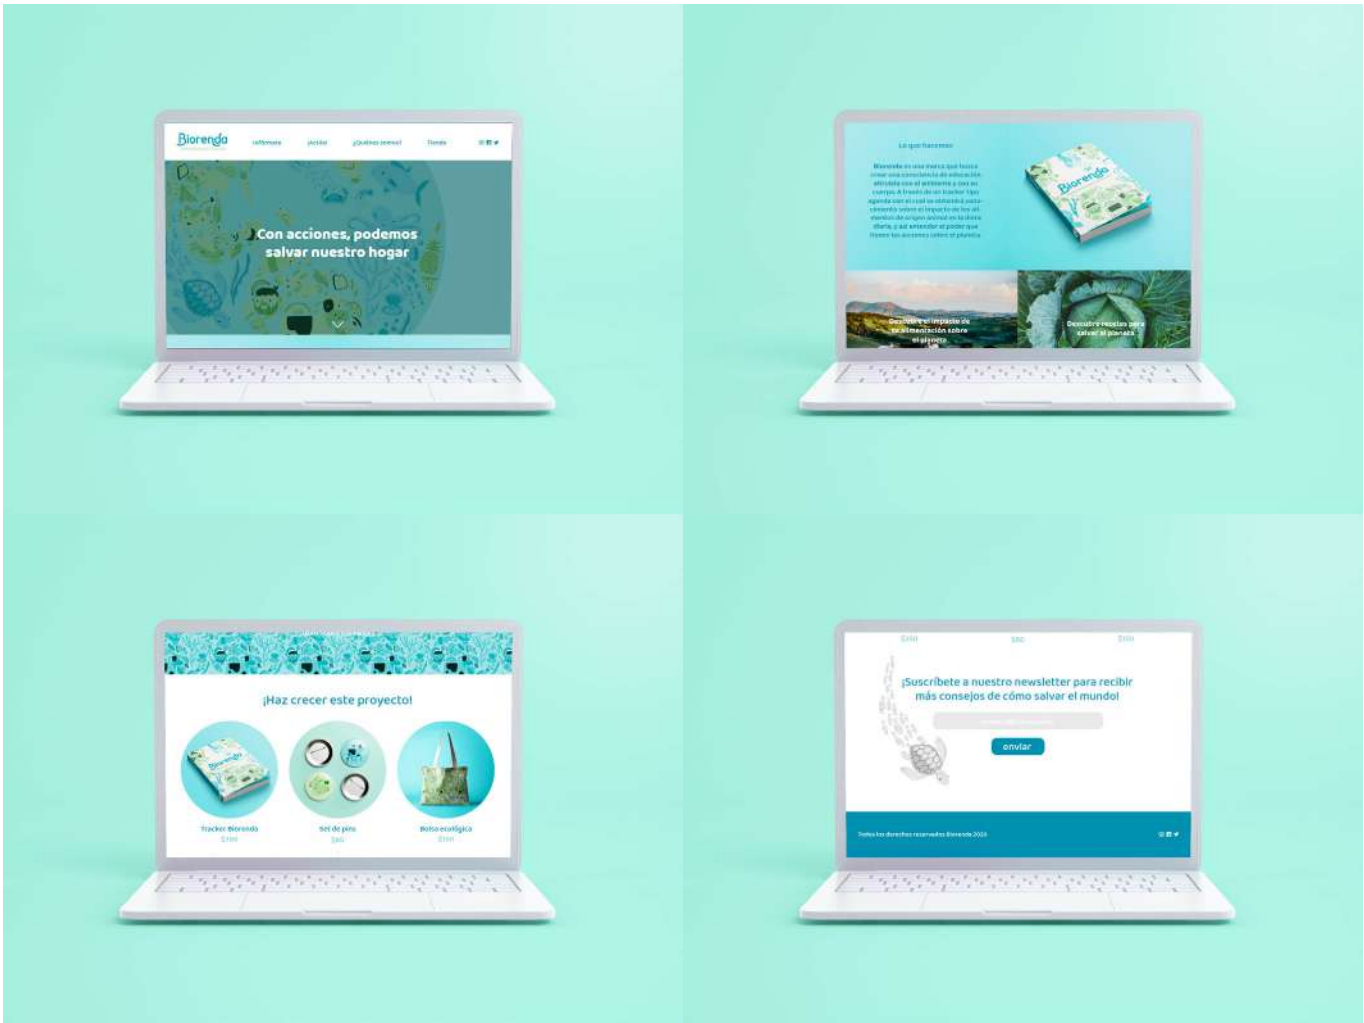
Biorenda

Infórmate ¡Actúa! ¿Quiénes somos? Tienda

Con acciones, podemos salvar nuestro hogar

Lo que hacemos

Biorenda es una marca que busca crear una consciencia de educación alimentaria con el ambiente y con su cuerpo. A través de un tracker tipo agenda con el cual se obtendrá conocimiento sobre el impacto de los alimentos de origen animal en la dieta diaria, y así entender el poder que tienen tus acciones sobre el planeta.

Biorenda

Descubre el impacto de la alimentación sobre el planeta

Descubre recetas para salvar al planeta

¡Haz crecer este proyecto!

Biorenda

Tracker Biorenda
$100

Set de pins
$60

Bolsa ecológica
$100

$100 $60 $100

¡Suscríbete a nuestro newsletter para recibir más consejos de cómo salvar el mundo!

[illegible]

enviar

Todos los derechos reservados Biorenda 2020